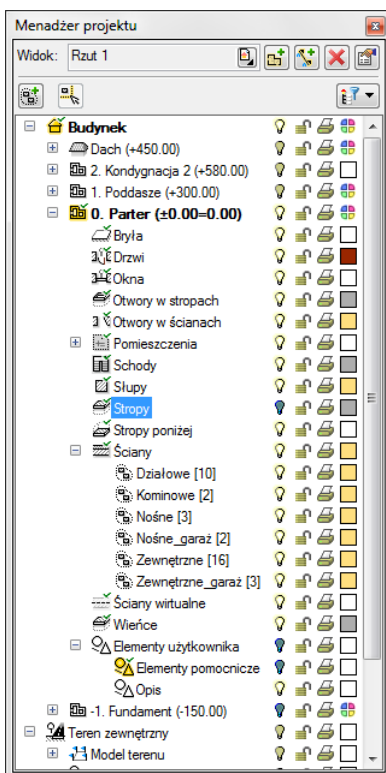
Menadżer projektu

Widok: Rzut 1

Budynek
Dach (+450.00)
2. Kondygnacja 2 (+580.00)
1. Poddasze (+300.00)
0. Parter (±0.00=0.00)
Bryła
Drzwi
Okna
Otwory w stropach
Otwory w ścianach
Pomieszczenia
Schody
Słupy
Stropy
Stropy poniżej
Ściany
Działowe [10]
Kominowe [2]
Nośne [3]
Nośne_garaż [2]
Zewnętrzne [16]
Zewnętrzne_garaż [3]
Ściany wirtualne
Wieńce
Elementy użytkownika
Elementy pomocnicze
Opis
-1. Fundament (-150.00)
Teren zewnętrzny
Model terenu